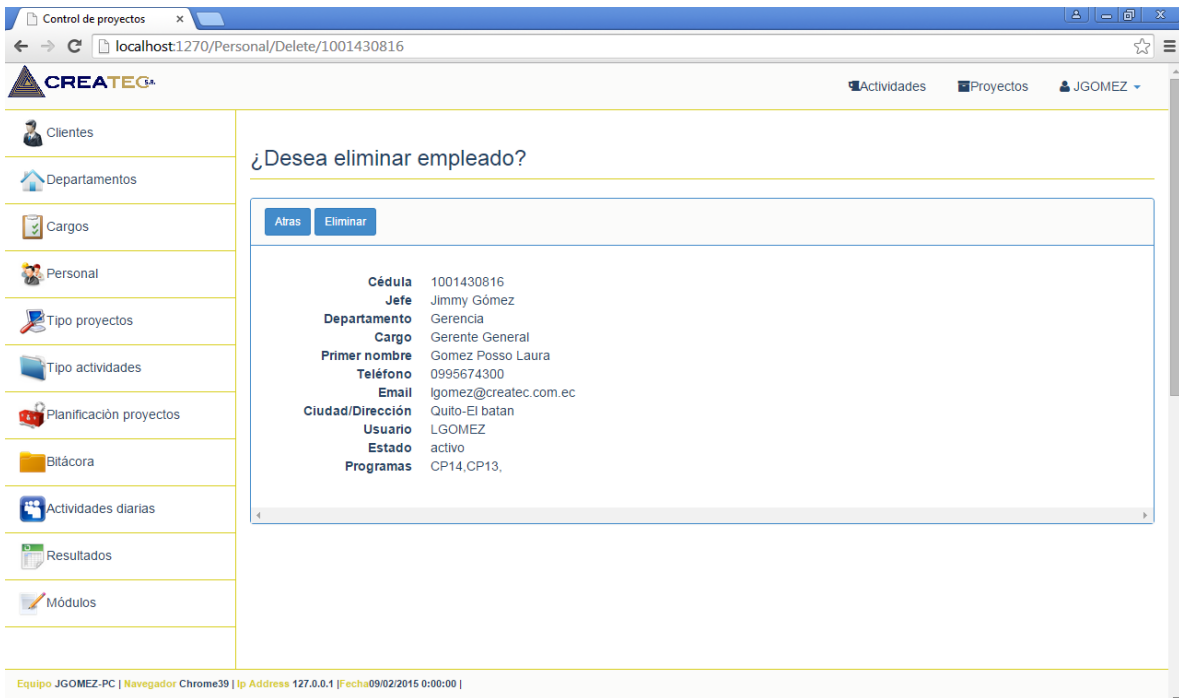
Control de proyectos ×

localhost:1270/Personal/Delete/1001430816

CREATEC S.A.

Actividades Proyectos JGOMEZ

Clientes
Departamentos
Cargos
Personal
Tipo proyectos
Tipo actividades
Planificaciòn proyectos
Bitácora
Actividades diarias
Resultados
Módulos

¿Desea eliminar empleado?

Atras Eliminar

| | |
|---|---|
| Cédula | 1001430816 |
| Jefe | Jimmy Gómez |
| Departamento | Gerencia |
| Cargo | Gerente General |
| Primer nombre | Gomez Posso Laura |
| Teléfono | 0995674300 |
| Email | lgomez@createc.com.ec |
| Ciudad/Dirección | Quito-El batan |
| Usuario | LGOMEZ |
| Estado | activo |
| Programas | CP14,CP13, |

Equipo JGOMEZ-PC | Navegador Chrome39 | Ip Address 127.0.0.1 |Fecha09/02/2015 0:00:00 |